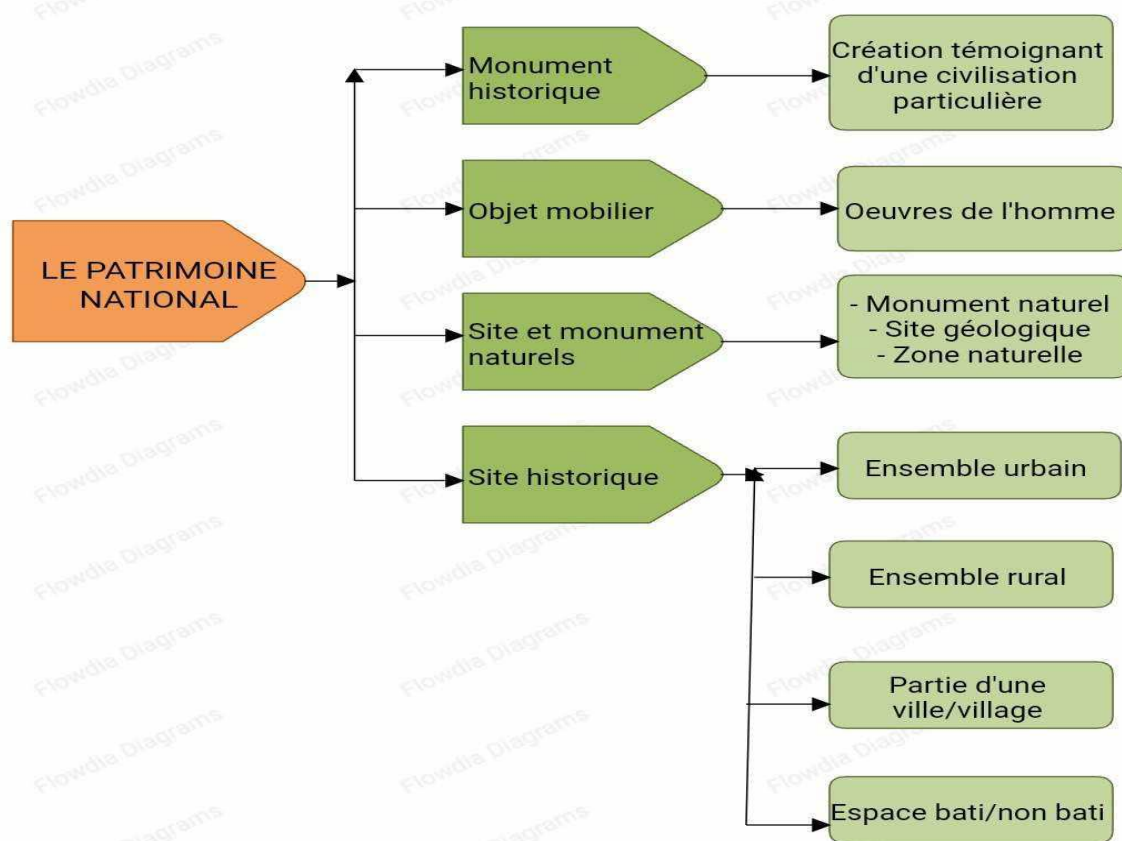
LE PATRIMOINE NATIONAL

Monument historique

Création témoignant d'une civilisation particulière

Objet mobilier

Oeuvres de l'homme

Site et monument naturels

- Monument naturel
- Site géologique
- Zone naturelle

Site historique

Ensemble urbain

Ensemble rural

Partie d'une ville/village

Espace bati/non bati

Flowdia Diagrams